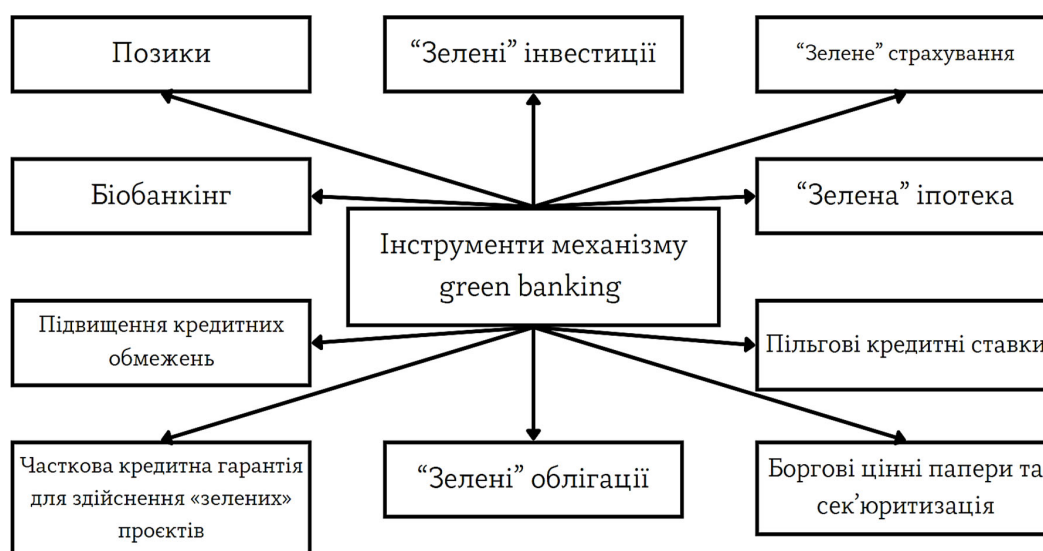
Позики

“Зелені” інвестиції

“Зелене” страхування

Біобанкінг

“Зелена” іпотека

Інструменти механізму green banking

Підвищення кредитних обмежень

Пільгові кредитні ставки

Часткова кредитна гарантія для здійснення «зелених» проєктів

“Зелені” облігації

Боргові цінні папери та сек’юритизація